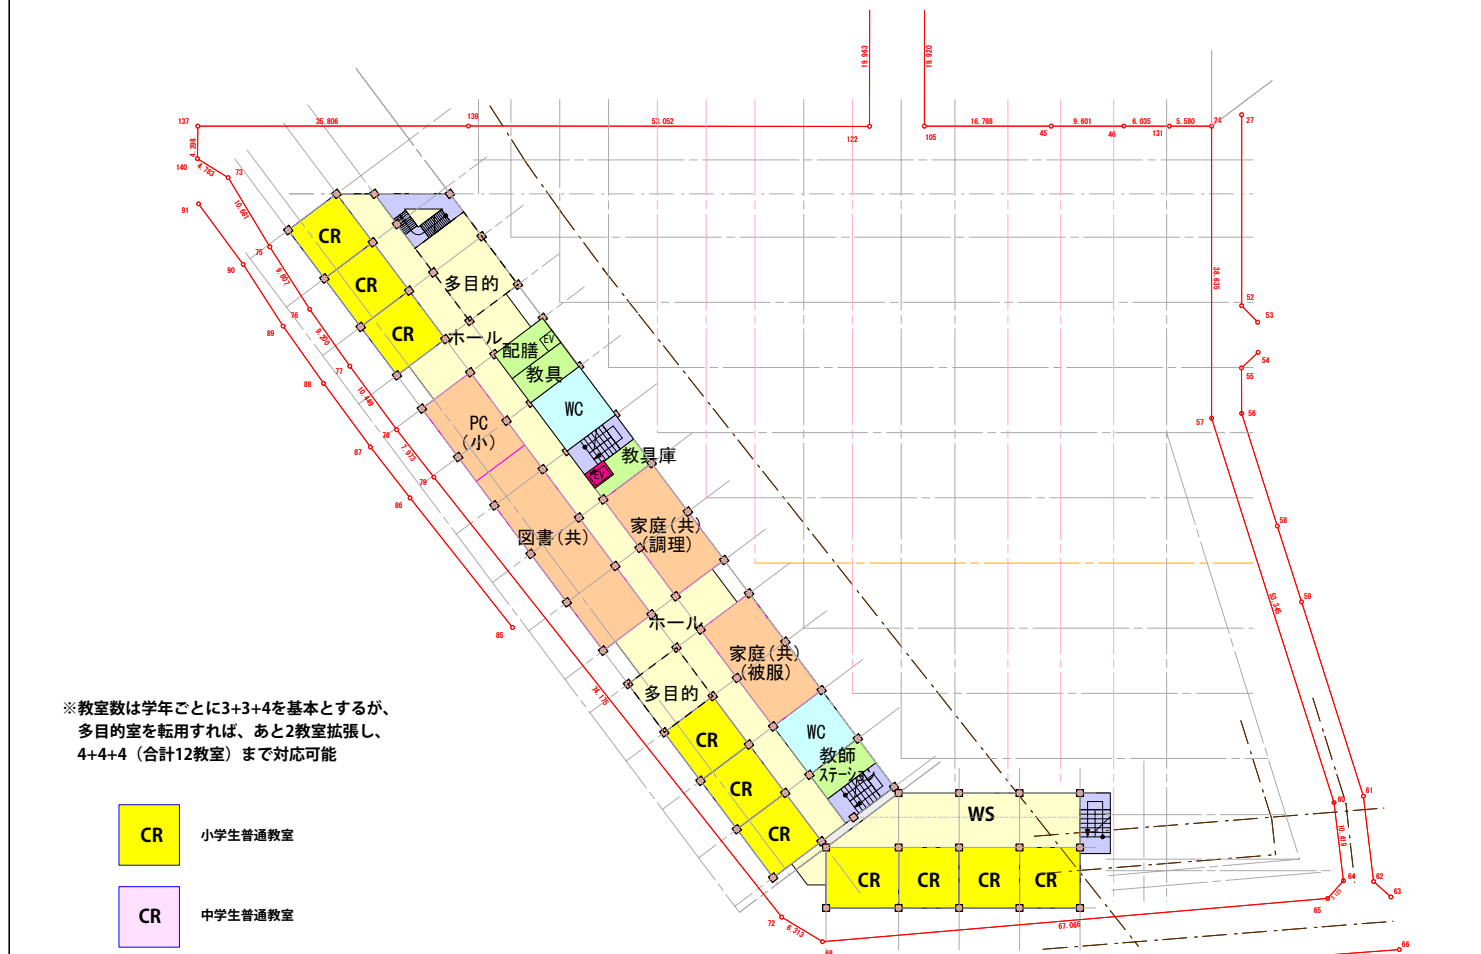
137
36.806
139
53.052
122
19.963
19.920
105
16.788
45
9.601
46
6.035
131
5.580
24
27
4.298
140
4.763
73
91
10.601
75
90
9.667
76
89
9.350
77
88
10.449
78
87
7.073
79
86
85
74.176
72
6.373
CR
CR
CR
多目的
ホール
配膳
EV
教具
WC
PC
（小）
教具庫
EV
図書（共）
家庭（共）
（調理）
ホール
家庭（共）
（被服）
多目的
CR
CR
CR
WC
教師
ステーション
WS
CR
CR
CR
CR
38.635
52
53
54
55
56
57
58
59
53.345
60
61
10.489
64
62
63
65
67.066
66

※教室数は学年ごとに3+3+4を基本とするが、
多目的室を転用すれば、あと2教室拡張し、
4+4+4（合計12教室）まで対応可能

CR 小学生普通教室

CR 中学生普通教室